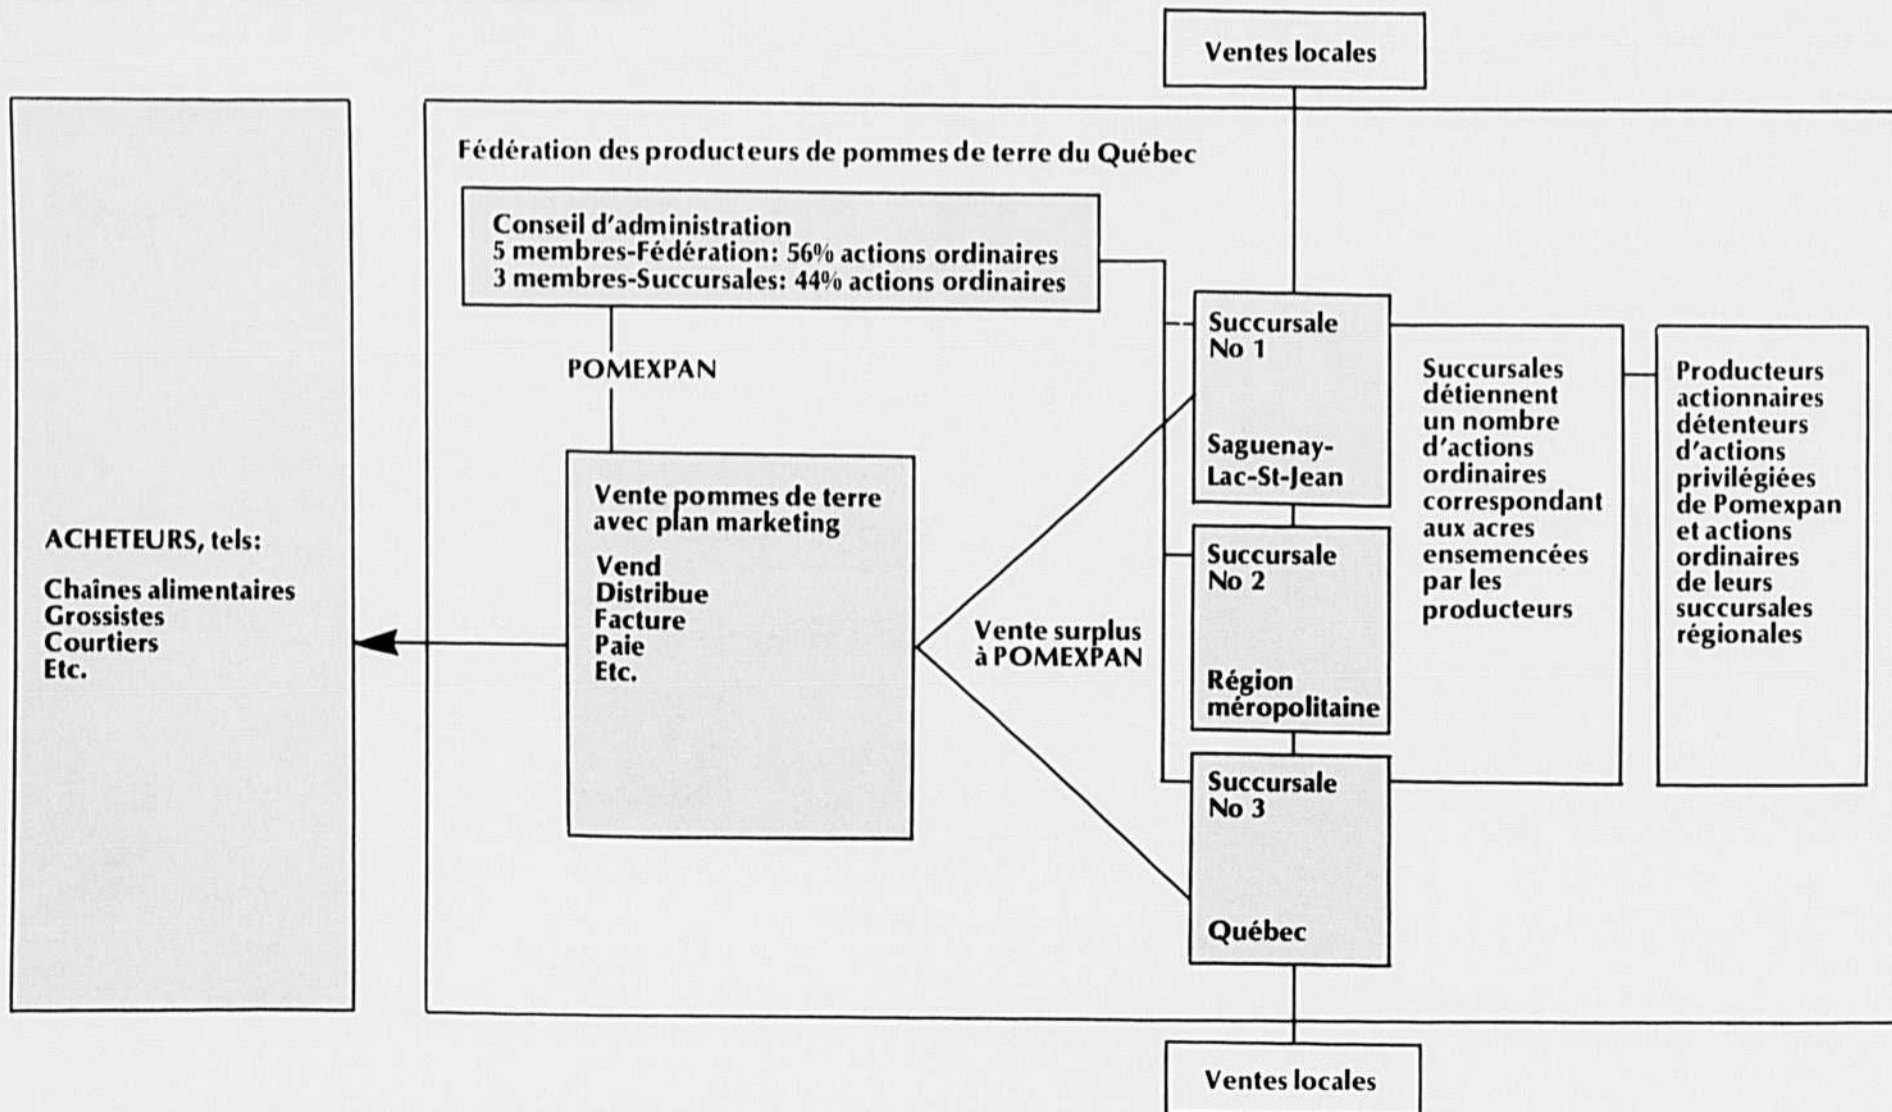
Ventes locales

ACHETEURS, tels:

Chaînes alimentaires
Grossistes
Courtiers
Etc.

Fédération des producteurs de pommes de terre du Québec

Conseil d'administration
5 membres-Fédération: 56% actions ordinaires
3 membres-Succursales: 44% actions ordinaires

POMEXPAN

Vente pommes de terre avec plan marketing

Vend
Distribue
Facture
Paie
Etc.

Vente surplus à POMEXPAN

Succursale No 1

Saguenay-Lac-St-Jean

Succursale No 2

Région méropolitaine

Succursale No 3

Québec

Succursales détiennent un nombre d'actions ordinaires correspondant aux acres ensemencées par les producteurs

Producteurs actionnaires détenteurs d'actions privilégiées de Pomexpan et actions ordinaires de leurs succursales régionales

Ventes locales